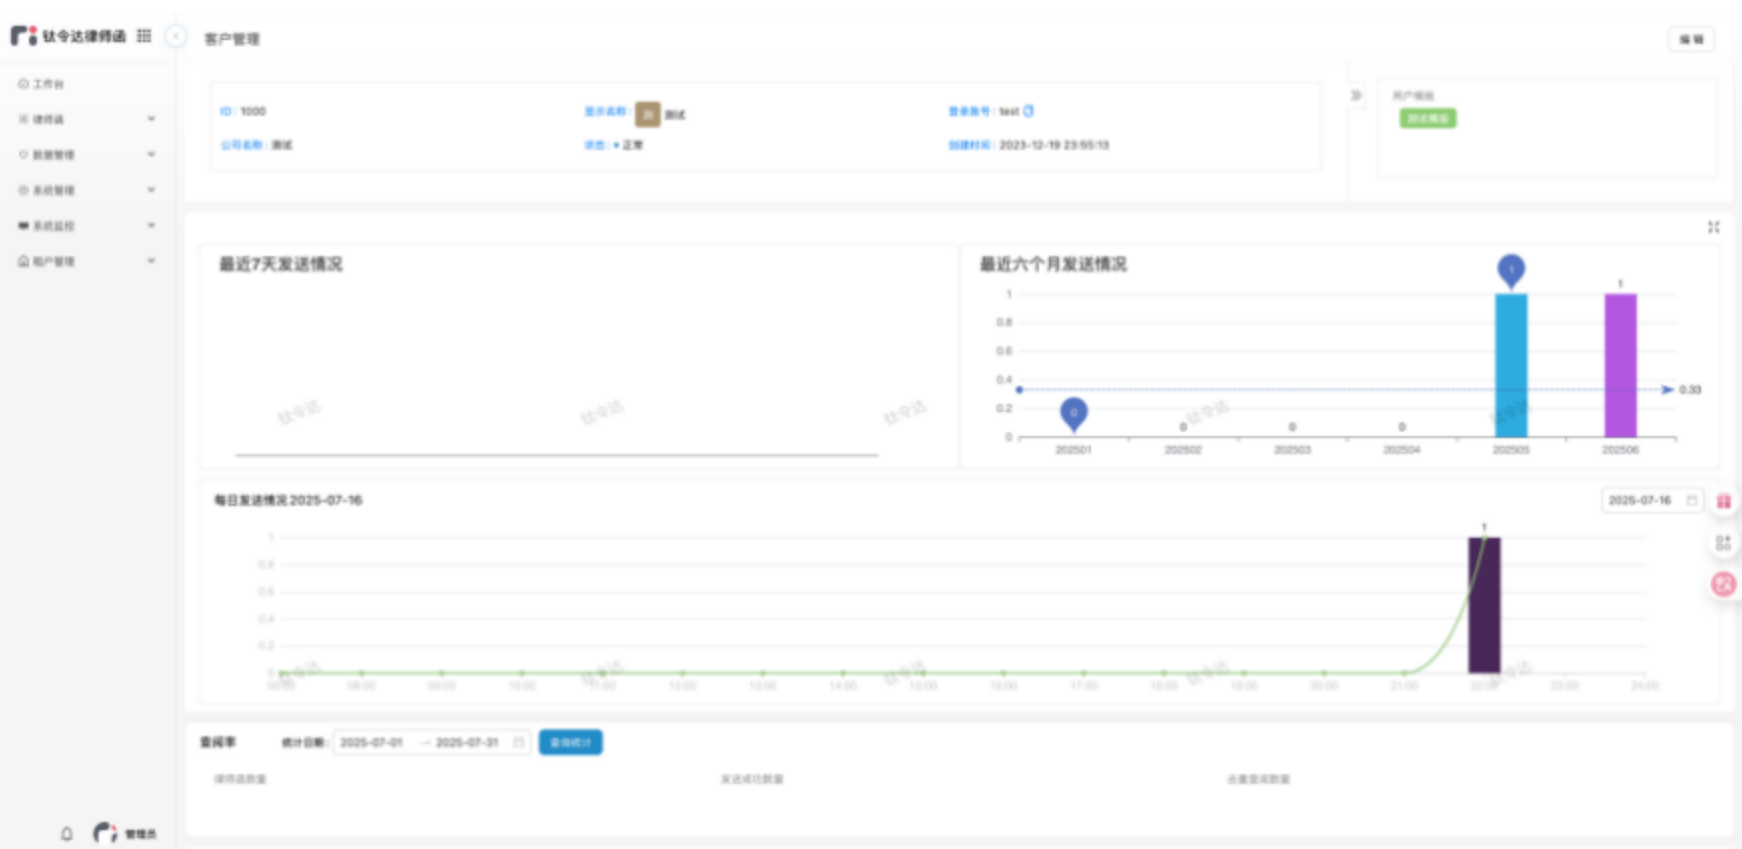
钛令达律师函

客户管理

编辑

工作台
律师函
数据管理
系统管理
系统监控
用户管理

ID : 1000
显示名称 : 测 测试
登录账号 : test
公司名称 : 测试
状态 : • 正常
创建时间 : 2023-12-19 23:55:13

用户模板
测试模板

最近7天发送情况

钛令达 钛令达 钛令达

最近六个月发送情况

1
0.8
0.6
0.4
0.2
0

0 0 0 0 1 1

0.33

202501 202502 202503 202504 202505 202506

每日发送情况 2025-07-16

2025-07-16

1
0.8
0.6
0.4
0.2
0

1

00:00 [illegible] 24:00

查阅率

统计日期 : 2025-07-01 → 2025-07-31

查询统计

律师函数量
发送成功数量
去重查阅数量

管理员